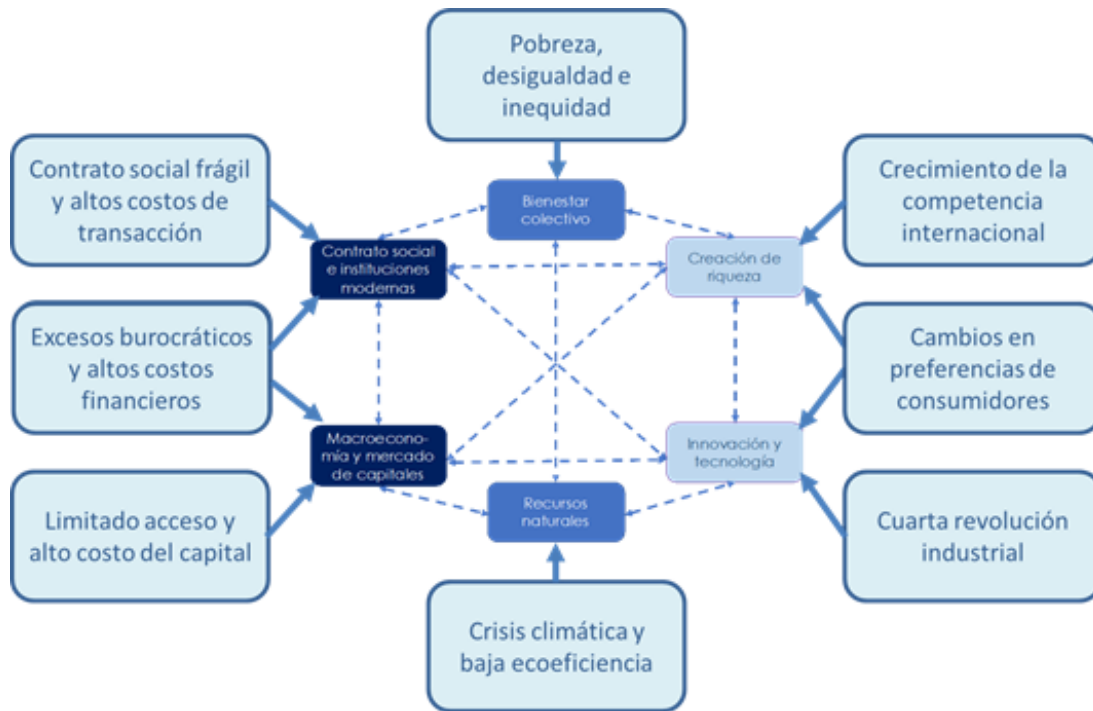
Pobreza, desigualdad e inequidad

Contrato social frágil y altos costos de transacción

Bienestar colectivo

Crecimiento de la competencia internacional

Contrato social e instituciones modernas

Creación de riqueza

Excesos burocráticos y altos costos financieros

Cambios en preferencias de consumidores

Macroeconomía y mercado de capitales

Innovación y tecnología

Limitado acceso y alto costo del capital

Recursos naturales

Cuarta revolución industrial

Crisis climática y baja ecoeficiencia